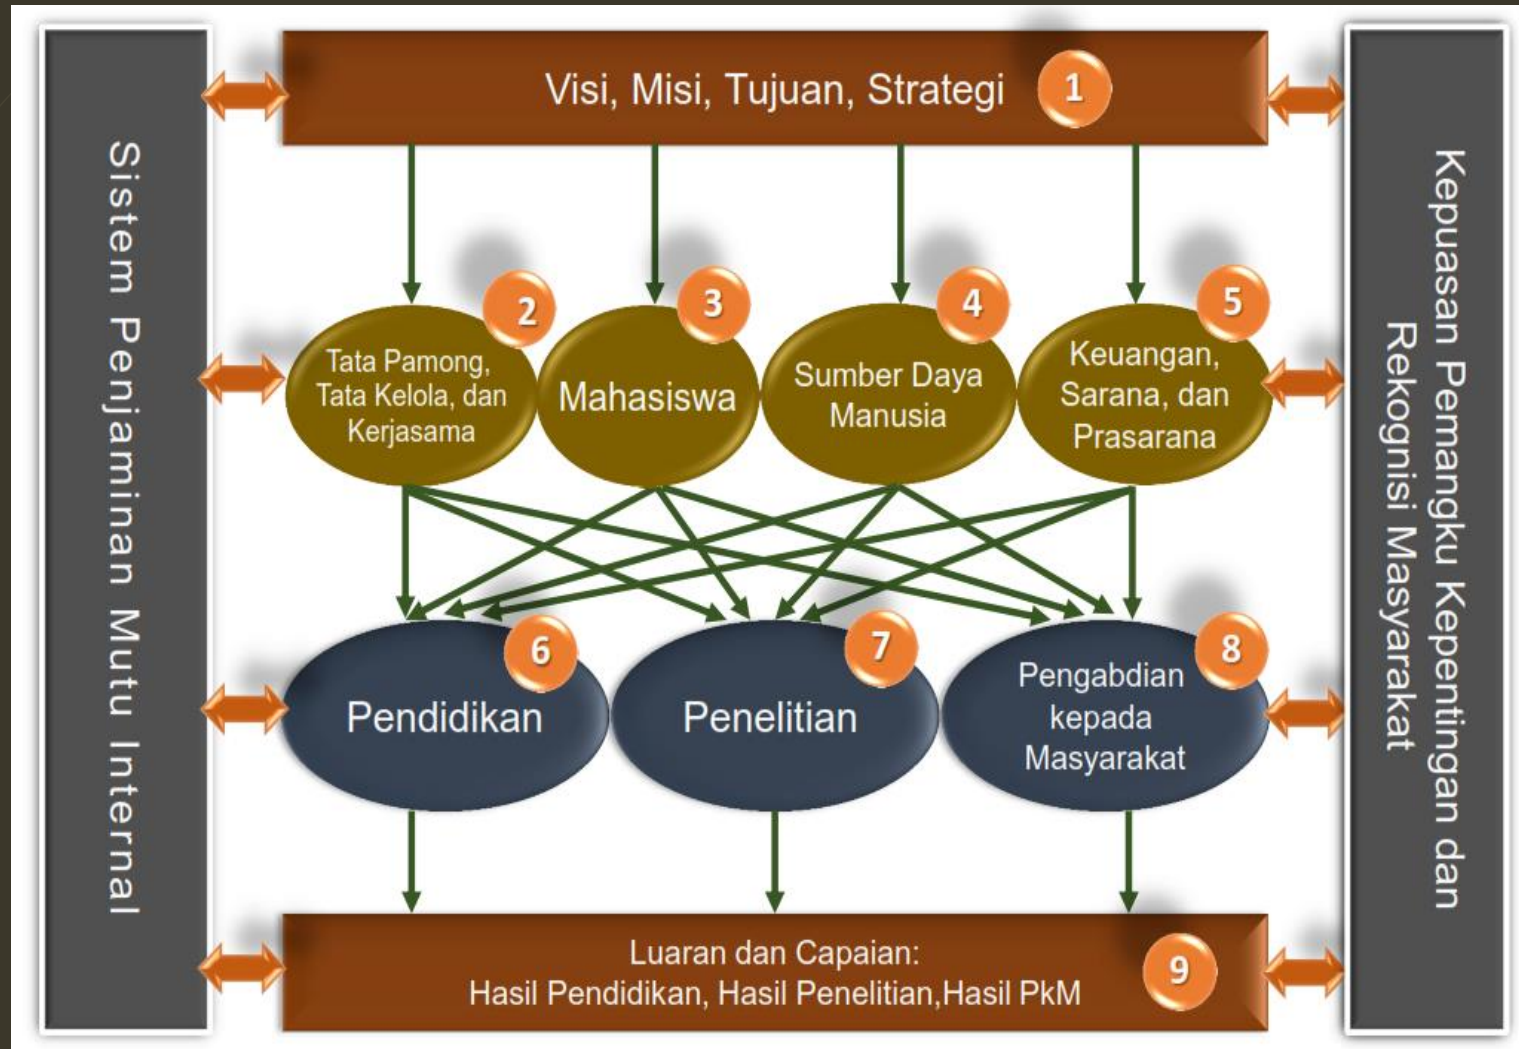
Sistem Penjaminan Mutu Internal

Visi, Misi, Tujuan, Strategi 1

Tata Pamong, Tata Kelola, dan Kerjasama 2

Mahasiswa 3

Sumber Daya Manusia 4

Keuangan, Sarana, dan Prasarana 5

Pendidikan 6

Penelitian 7

Pengabdian kepada Masyarakat 8

Luaran dan Capaian:
Hasil Pendidikan, Hasil Penelitian,Hasil PkM 9

Kepuasan Pemangku Kepentingan dan Rekognisi Masyarakat